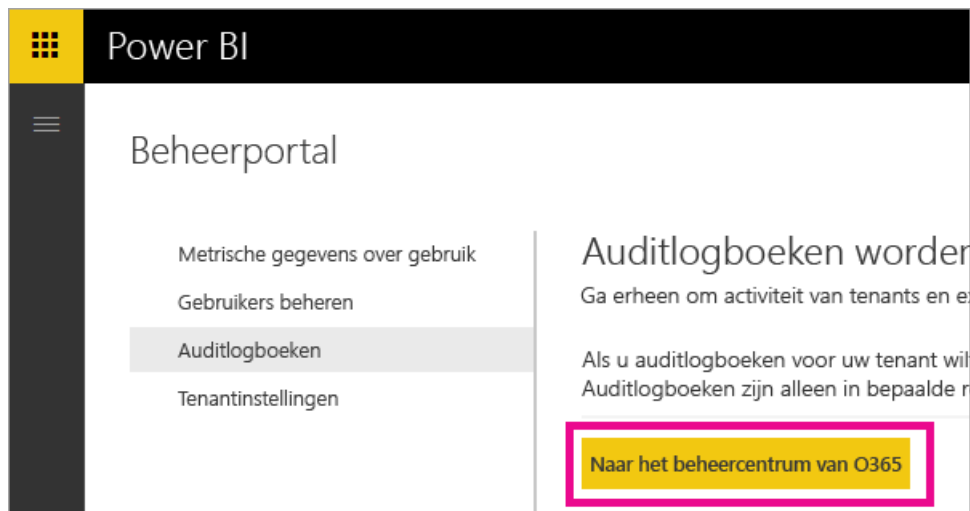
Power BI

Beheerportal

Metrische gegevens over gebruik

Gebruikers beheren

Auditlogboeken

Tenantinstellingen

Auditlogboeken worden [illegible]

Ga erheen om activiteit van tenants en e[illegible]

Als u auditlogboeken voor uw tenant wil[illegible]
Auditlogboeken zijn alleen in bepaalde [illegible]

Naar het beheercentrum van O365